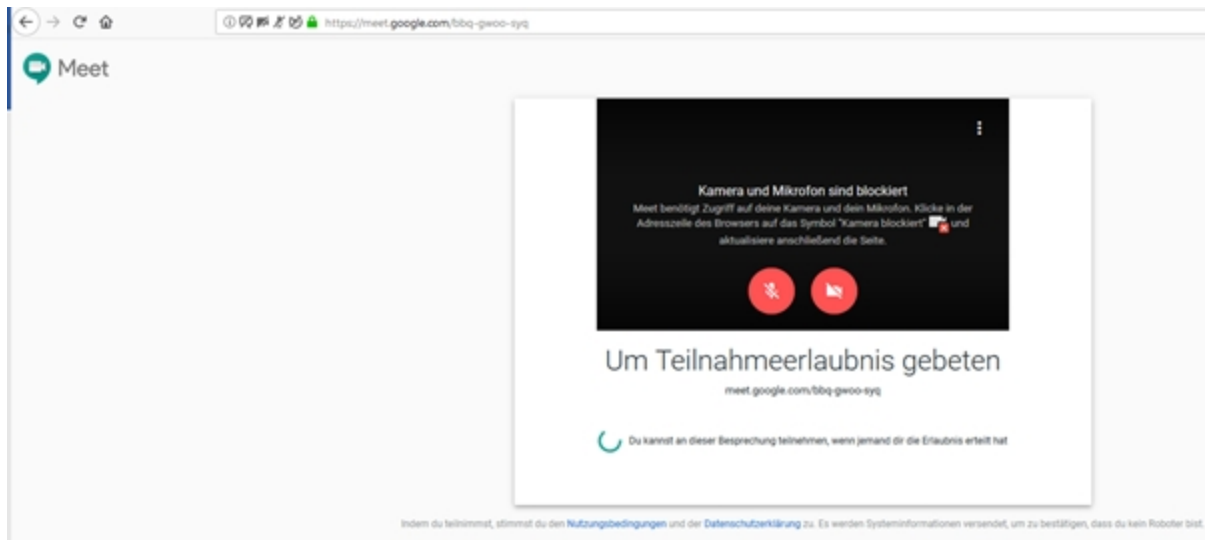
https://meet.google.com/bbq-gwoo-syq

Meet

Kamera und Mikrofon sind blockiert

Meet benötigt Zugriff auf deine Kamera und dein Mikrofon. Klicke in der Adresszeile des Browsers auf das Symbol "Kamera blockiert" und aktualisiere anschließend die Seite.

Um Teilnahmeerlaubnis gebeten

meet.google.com/bbq-gwoo-syq

Du kannst an dieser Besprechung teilnehmen, wenn jemand dir die Erlaubnis erteilt hat

Indem du teilnimmst, stimmst du den Nutzungsbedingungen und der Datenschutzerklärung zu. Es werden Systeminformationen versendet, um zu bestätigen, dass du kein Roboter bist.